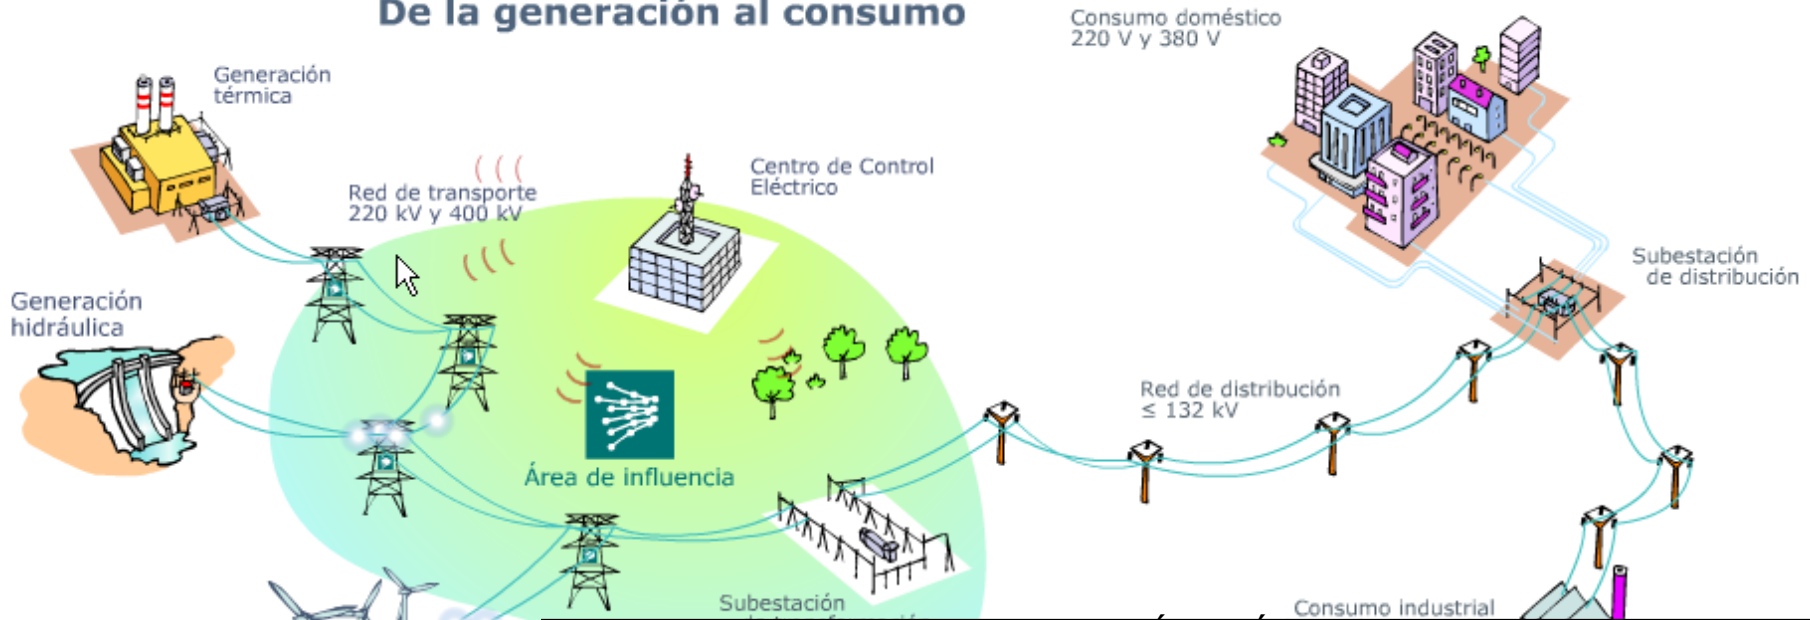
De la generación al consumo

Generación térmica

Red de transporte
220 kV y 400 kV

Centro de Control Eléctrico

Consumo doméstico
220 V y 380 V

Generación hidráulica

Área de influencia

Subestación de distribución

Red de distribución
≤ 132 kV

Subestación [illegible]

Consumo industrial